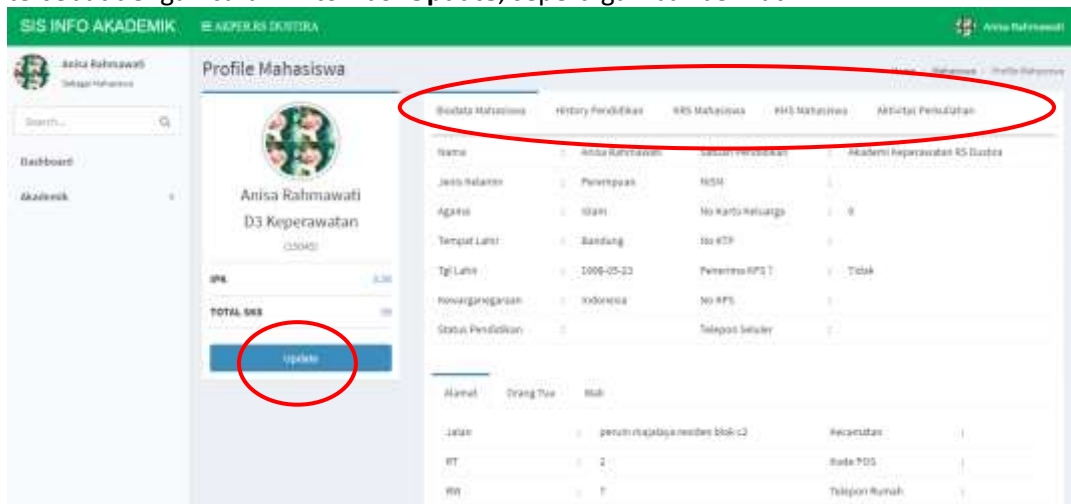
SIS INFO AKADEMIK ≡ AKPER RS DUSTIRA

Anisa Rahmawati

Anisa Rahmawati
Sebagai Mahasiswa

Search...

Dashboard

Akademik

Profile Mahasiswa

Home / Mahasiswa / Profile Mahasiswa

Anisa Rahmawati
D3 Keperawatan
(15040)

IPK 0,00

TOTAL SKS 00

Update

Biodata Mahasiswa | History Pendidikan | KRS Mahasiswa | KHS Mahasiswa | Aktivitas Perkuliahan

| | | | |
|---|---|---|---|
| Nama | : Anisa Rahmawati | Satuan Pendidikan | : Akademi Keperawatan RS Dustira |
| Jenis Kelamin | : Perempuan | NISN | : |
| Agama | : Islam | No Kartu Keluarga | : 0 |
| Tempat Lahir | : Bandung | No KTP | : |
| Tgl Lahir | : 1998-05-23 | Penerima KPS ? | : Tidak |
| Kewarganegaraan | : Indonesia | No KPS | : |
| Status Pendidikan | : | Telepon Seluler | : |

Alamat | Orang Tua | Wali

| | | | |
|---|---|---|---|
| Jalan | : perum rinjabaya residen blok c2 | Kecamatan | : |
| RT | : 2 | Kode POS | : |
| RW | : 7 | Telepon Rumah | : |